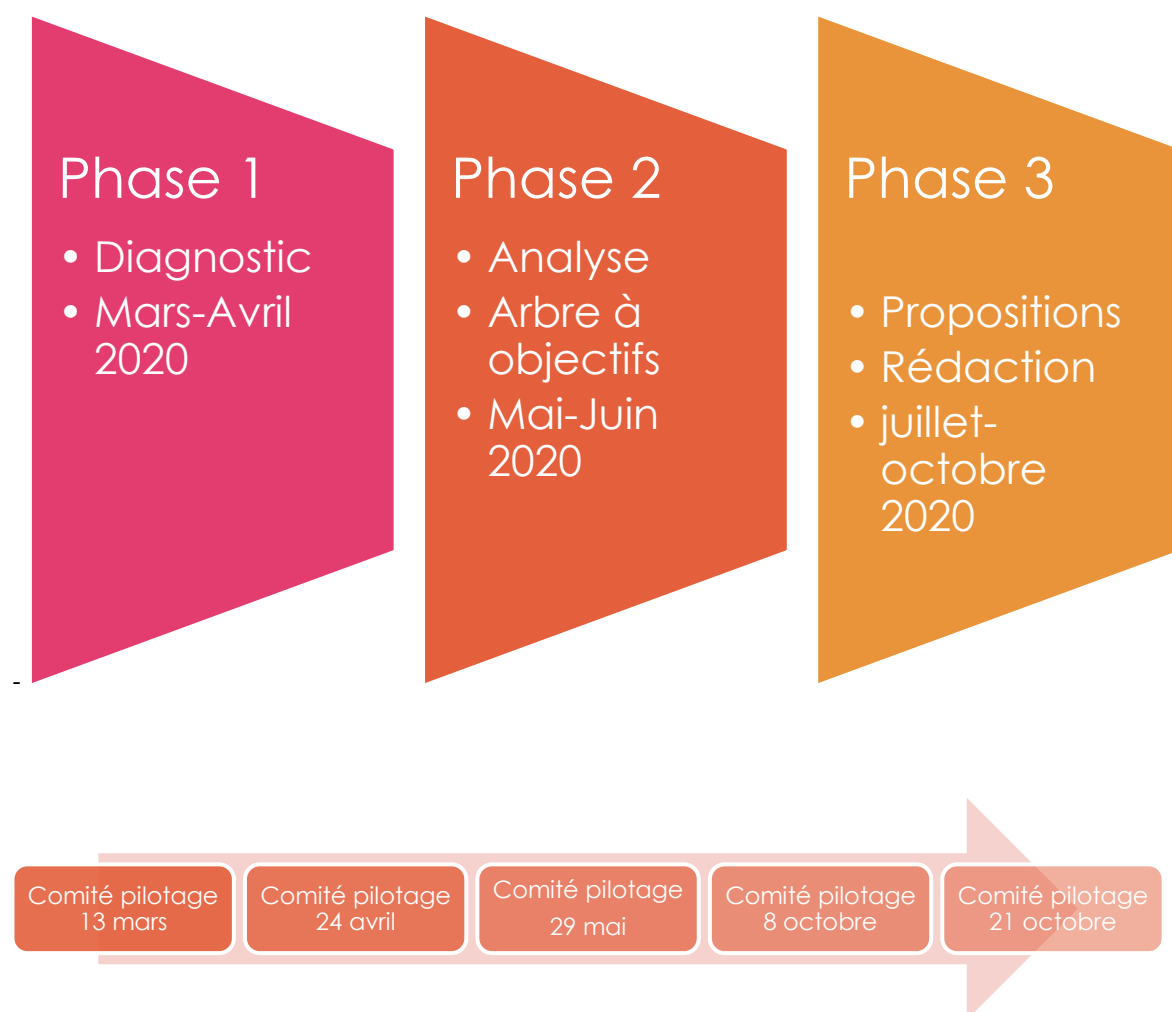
Phase 1
• Diagnostic
• Mars-Avril 2020

Phase 2
• Analyse
• Arbre à objectifs
• Mai-Juin 2020

Phase 3
• Propositions
• Rédaction
• juillet-octobre 2020

-

Comité pilotage 13 mars

Comité pilotage 24 avril

Comité pilotage 29 mai

Comité pilotage 8 octobre

Comité pilotage 21 octobre